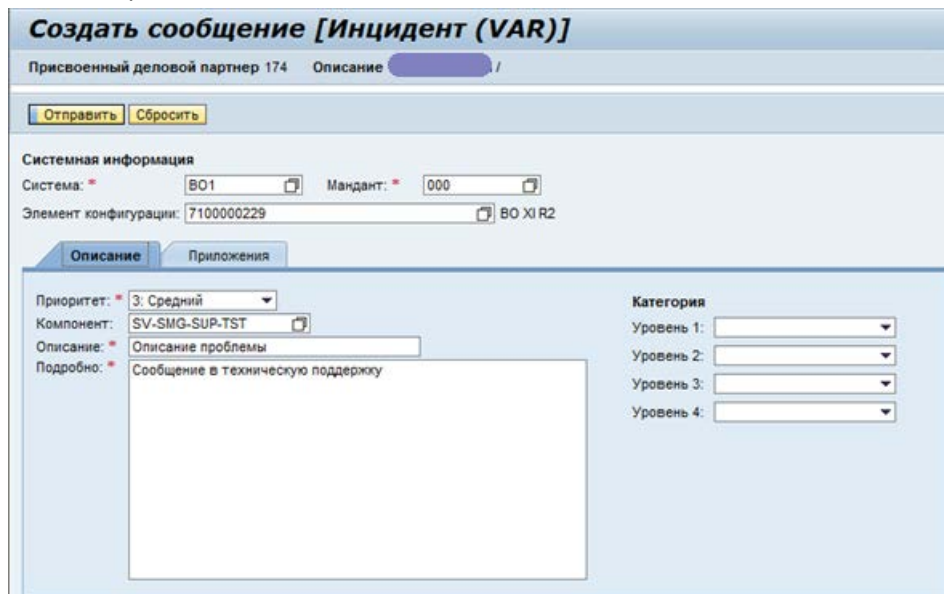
Создать сообщение [Инцидент (VAR)]

Присвоенный деловой партнер 174 Описание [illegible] /

Отправить Сбросить

Системная информация

Система: * BO1 Мандант: * 000

Элемент конфигурации: 7100000229 BO XI R2

Описание Приложения

Приоритет: * 3: Средний

Компонент: SV-SMG-SUP-TST

Описание: * Описание проблемы

Подробно: * Сообщение в техническую поддержку

Категория

Уровень 1:

Уровень 2:

Уровень 3:

Уровень 4: